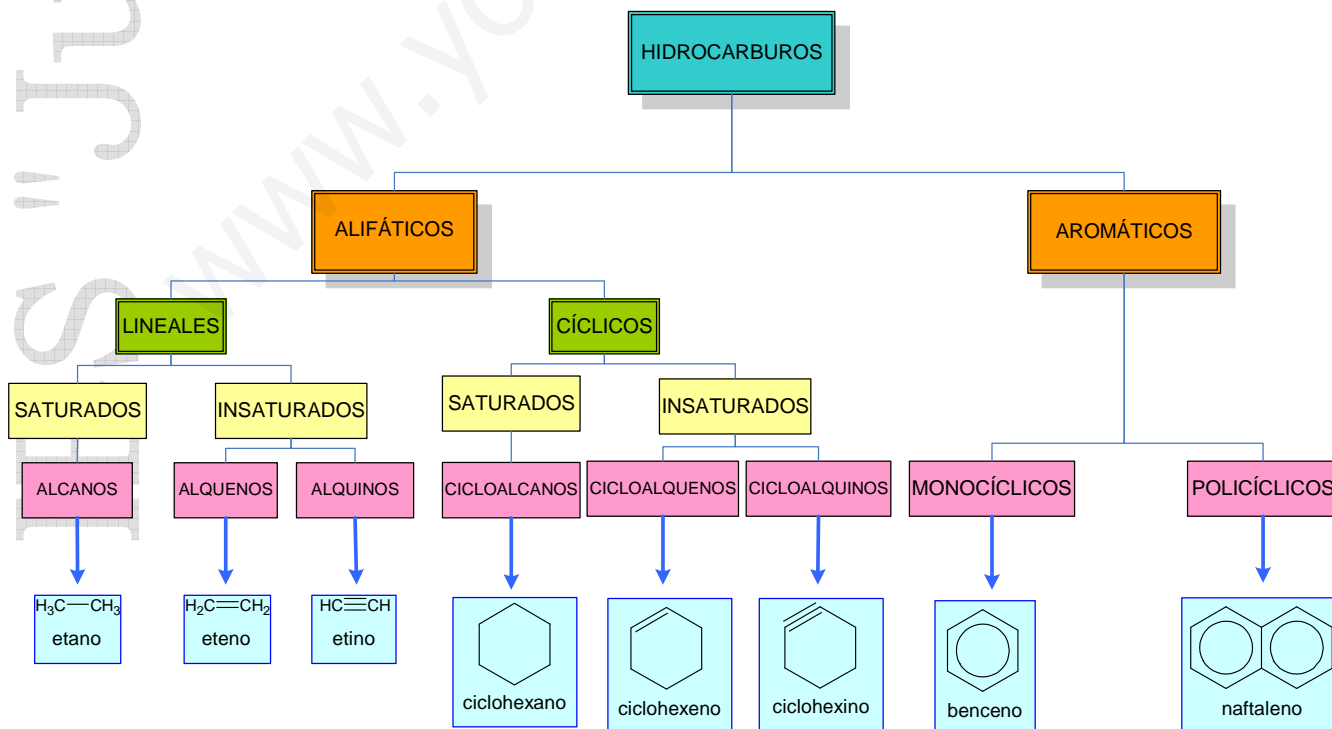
HIDROCARBUROS

ALIFÁTICOS

AROMÁTICOS

LINEALES

CÍCLICOS

SATURADOS

INSATURADOS

SATURADOS

INSATURADOS

ALCANOS

ALQUENOS

ALQUINOS

CICLOALCANOS

CICLOALQUENOS

CICLOALQUINOS

MONOCÍCLICOS

POLICÍCLICOS

$H_3C—CH_3$
etano

$H_2C=CH_2$
eteno

$HC≡CH$
etino

ciclohexano

ciclohexeno

ciclohexino

benceno

naftaleno

IES "JU

www.yo